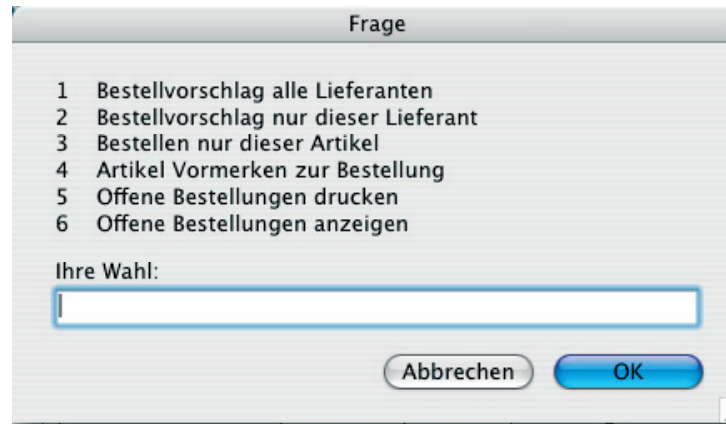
Frage

1 Bestellvorschlag alle Lieferanten
2 Bestellvorschlag nur dieser Lieferant
3 Bestellen nur dieser Artikel
4 Artikel Vormerken zur Bestellung
5 Offene Bestellungen drucken
6 Offene Bestellungen anzeigen

Ihre Wahl:

Abbrechen OK